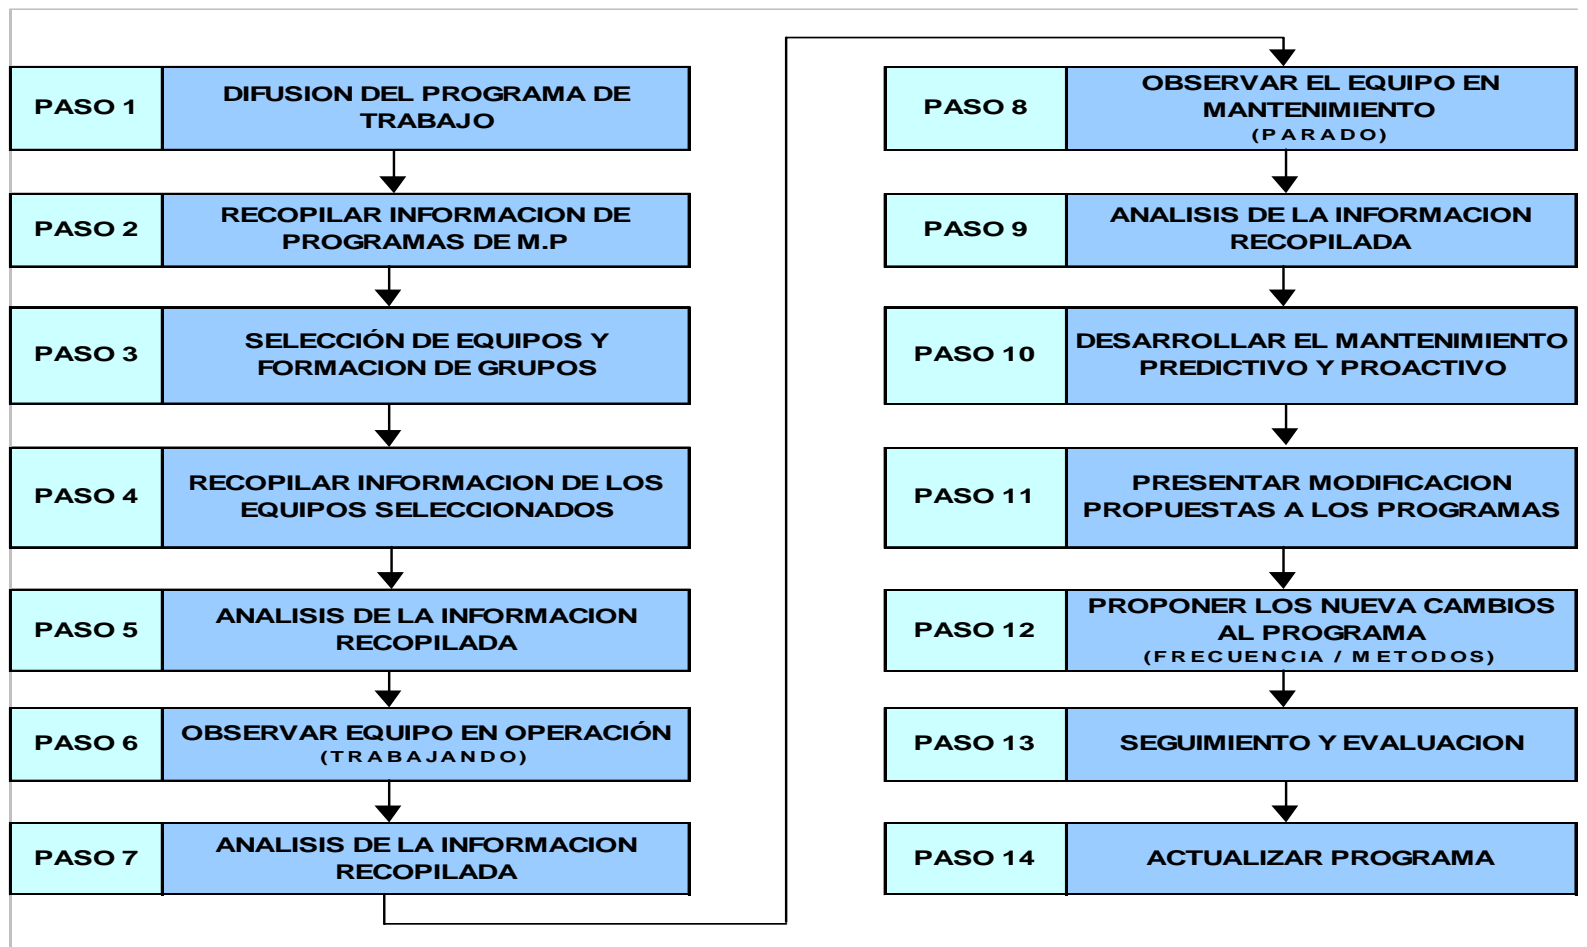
PASO 1
DIFUSION DEL PROGRAMA DE TRABAJO

PASO 2
RECOPILAR INFORMACION DE PROGRAMAS DE M.P

PASO 3
SELECCIÓN DE EQUIPOS Y FORMACION DE GRUPOS

PASO 4
RECOPILAR INFORMACION DE LOS EQUIPOS SELECCIONADOS

PASO 5
ANALISIS DE LA INFORMACION RECOPILADA

PASO 6
OBSERVAR EQUIPO EN OPERACIÓN (TRABAJANDO)

PASO 7
ANALISIS DE LA INFORMACION RECOPILADA

PASO 8
OBSERVAR EL EQUIPO EN MANTENIMIENTO (PARADO)

PASO 9
ANALISIS DE LA INFORMACION RECOPILADA

PASO 10
DESARROLLAR EL MANTENIMIENTO PREDICTIVO Y PROACTIVO

PASO 11
PRESENTAR MODIFICACION PROPUESTAS A LOS PROGRAMAS

PASO 12
PROPONER LOS NUEVA CAMBIOS AL PROGRAMA (FRECUENCIA / METODOS)

PASO 13
SEGUIMIENTO Y EVALUACION

PASO 14
ACTUALIZAR PROGRAMA